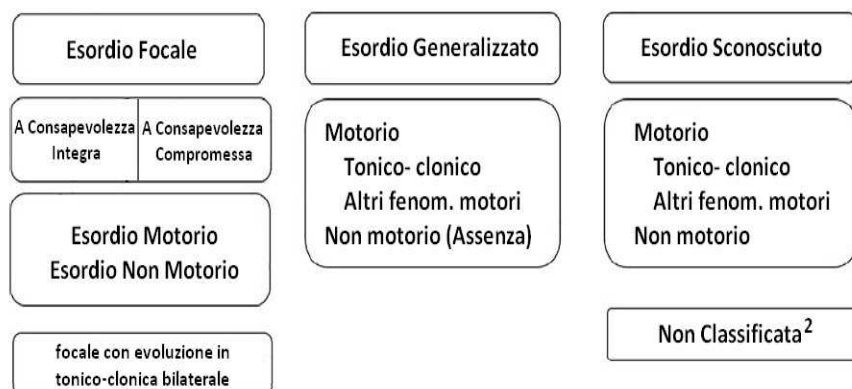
Esordio Focale

A Consapevolezza Integra

A Consapevolezza Compromessa

Esordio Motorio
Esordio Non Motorio

focale con evoluzione in tonico-clonica bilaterale

Esordio Generalizzato

Motorio
Tonico- clonico
Altri fenom. motori
Non motorio (Assenza)

Esordio Sconosciuto

Motorio
Tonico- clonico
Altri fenom. motori
Non motorio

Non Classificata$^{2}$